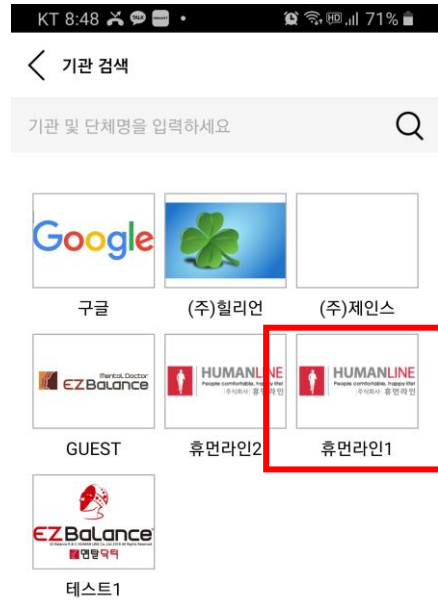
KT 8:48 71%

기관 검색

기관 및 단체명을 입력하세요

Google
구글

(주)힐리언

(주)제인스

Mental Doctor
EZBalance
GUEST

HUMANLINE
People comfortable, happy life!
주식회사 휴먼라인
휴먼라인2

HUMANLINE
People comfortable, happy life!
주식회사 휴먼라인
휴먼라인1

EZBalance
멘탈닥터
테스트1